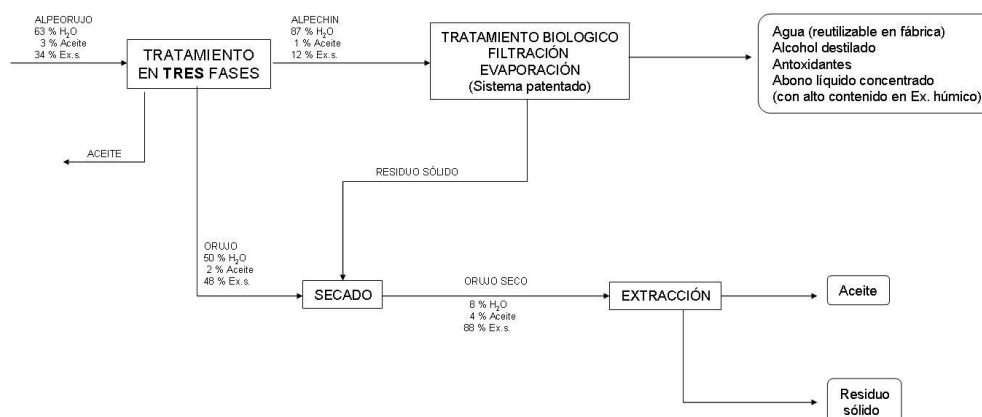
ALPEORUJO
63 % $H_2O$
3 % Aceite
34 % Ex.s.

TRATAMIENTO EN TRES FASES

ALPECHIN
87 % $H_2O$
1 % Aceite
12 % Ex.s.

TRATAMIENTO BIOLOGICO
FILTRACIÓN
EVAPORACIÓN
(Sistema patentado)

Agua (reutilizable en fábrica)
Alcohol destilado
Antoxidantes
Abono líquido concentrado
(con alto contenido en Ex. húmico)

ACEITE

RESIDUO SÓLIDO

ORUJO
50 % $H_2O$
2 % Aceite
48 % Ex.s.

SECADO

ORUJO SECO
8 % $H_2O$
4 % Aceite
88 % Ex.s.

EXTRACCIÓN

Aceite

Residuo sólido